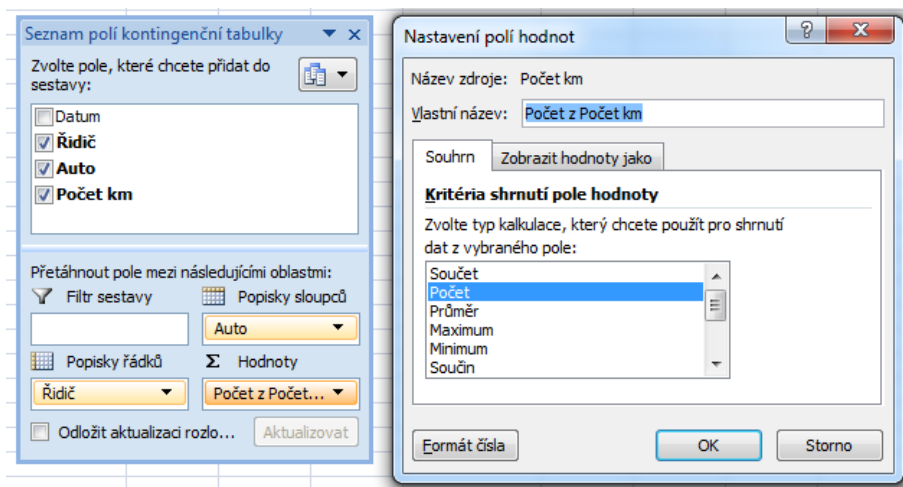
Seznam polí kontingenční tabulky

Zvolte pole, které chcete přidat do sestavy:

Datum
Řidič
Auto
Počet km

Přetáhnout pole mezi následujícími oblastmi:

Filtr sestavy
Popisky sloupců
Auto
Popisky řádků
Σ Hodnoty
Řidič
Počet z Počet...

Odložit aktualizaci rozlo...
Aktualizovat

Nastavení polí hodnot

?
X

Název zdroje: Počet km
Vlastní název: Počet z Počet km

Souhrn
Zobrazit hodnoty jako

Kritéria shrnutí pole hodnoty

Zvolte typ kalkulace, který chcete použít pro shrnutí dat z vybraného pole:

Součet
Počet
Průměr
Maximum
Minimum
Součin

Formát čísla
OK
Storno